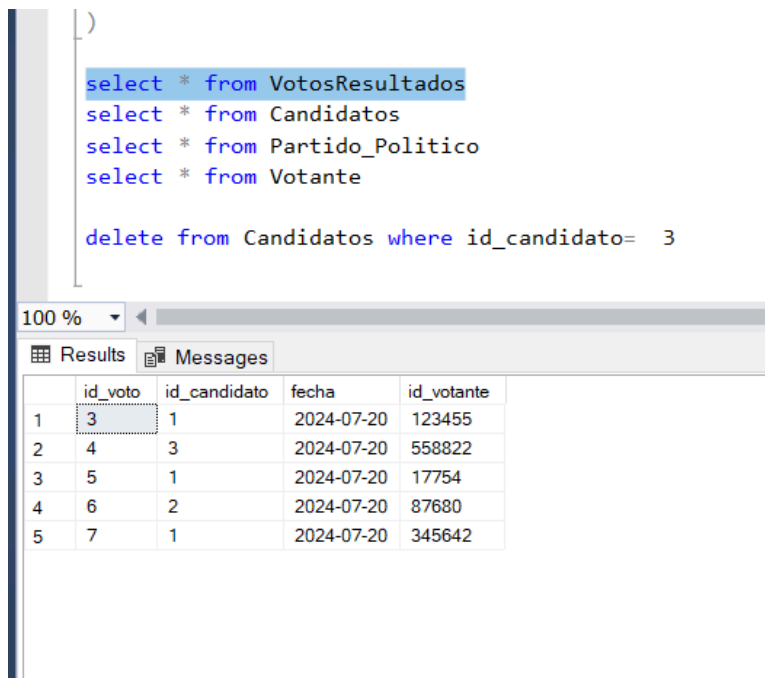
)

select * from VotosResultados
select * from Candidatos
select * from Partido_Politico
select * from Votante

delete from Candidatos where id_candidato=  3

100 %

Results  Messages

| | id_voto | id_candidato | fecha | id_votante |
|---|---|---|---|---|
| 1 | 3 | 1 | 2024-07-20 | 123455 |
| 2 | 4 | 3 | 2024-07-20 | 558822 |
| 3 | 5 | 1 | 2024-07-20 | 17754 |
| 4 | 6 | 2 | 2024-07-20 | 87680 |
| 5 | 7 | 1 | 2024-07-20 | 345642 |